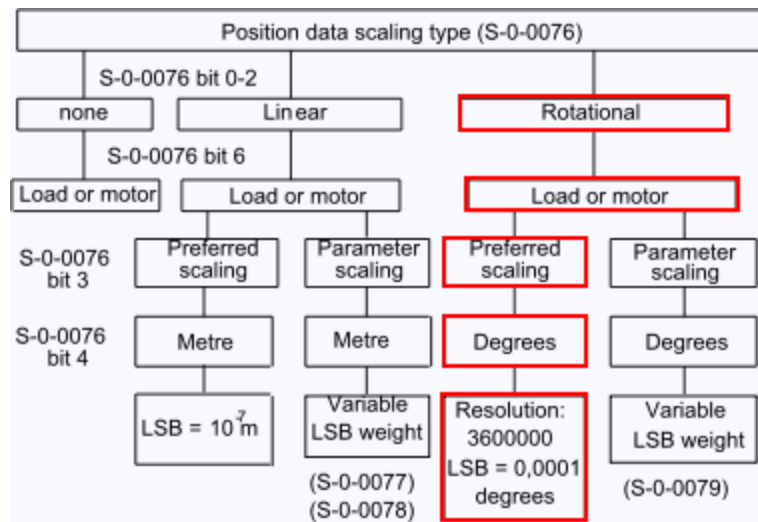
Position data scaling type (S-0-0076)

S-0-0076 bit 0-2

none

Linear

Rotational

S-0-0076 bit 6

Load or motor

Load or motor

Load or motor

S-0-0076 bit 3

Preferred scaling

Parameter scaling

Preferred scaling

Parameter scaling

S-0-0076 bit 4

Metre

Metre

Degrees

Degrees

LSB = $10^{-7}$m

Variable LSB weight

(S-0-0077)
(S-0-0078)

Resolution: 3600000 LSB = 0,0001 degrees

Variable LSB weight

(S-0-0079)